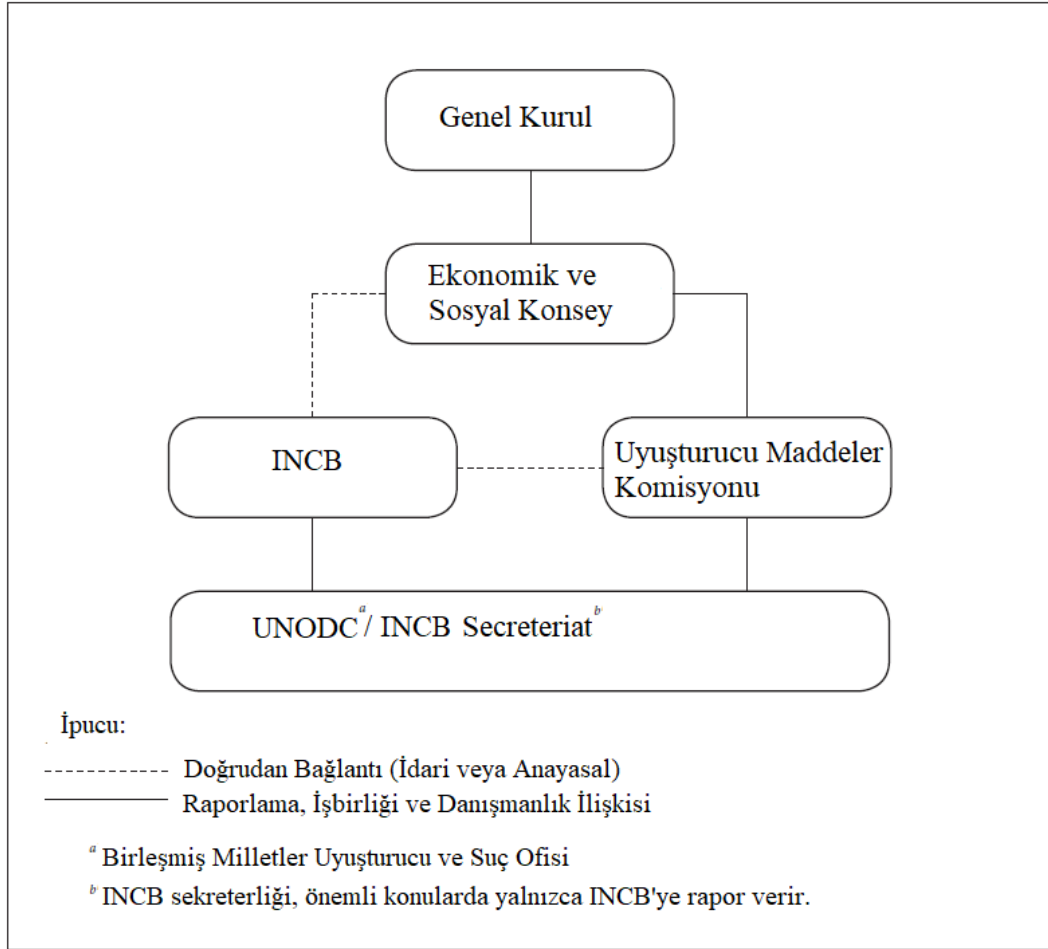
Genel Kurul

Ekonomik ve Sosyal Konsey

INCB

Uyuşturucu Maddeler Komisyonu

UNODC$^{a}$ / INCB Secreteriat$^{b}$

İpucu:

------------ Doğrudan Bağlantı (İdari veya Anayasal)

———— Raporlama, İşbirliği ve Danışmanlık İlişkisi

$^{a}$ Birleşmiş Milletler Uyuşturucu ve Suç Ofisi

$^{b}$ INCB sekreterliği, önemli konularda yalnızca INCB'ye rapor verir.